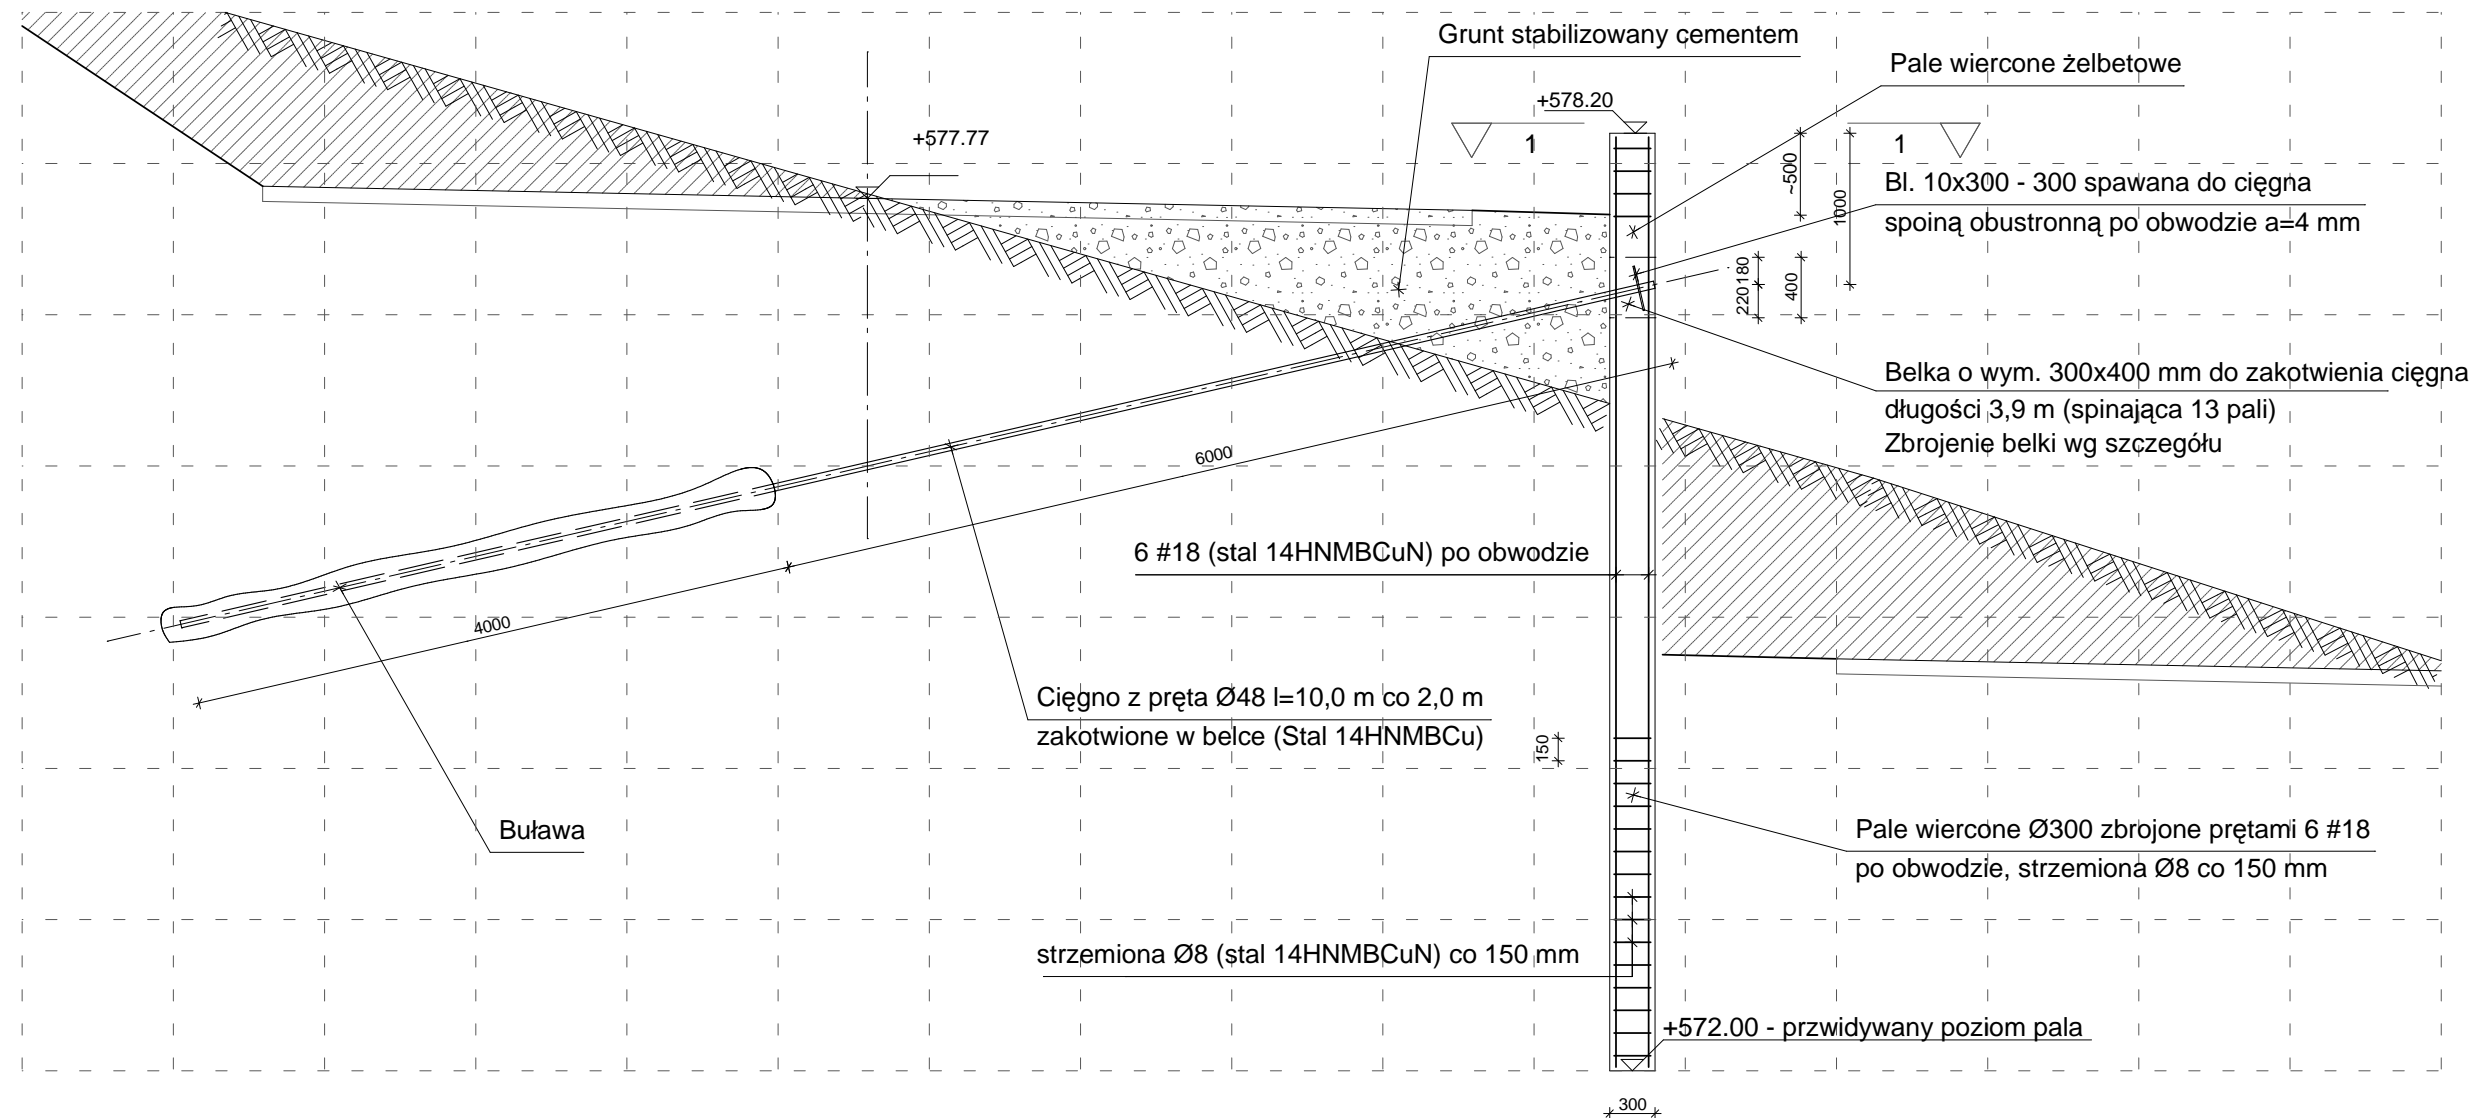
Grunt stabilizowany cementem

Pale wiercone żelbetowe

+578.20

+577.77

1

1

~500

1000

Bl. 10x300 - 300 spawana do cięgna spoiną obustronną po obwodzie a=4 mm

220

180

400

Belka o wym. 300x400 mm do zakotwienia cięgna długości 3,9 m (spinająca 13 pali)
Zbrojenie belki wg szczegółu

6000

6 #18 (stal 14HNMBCuN) po obwodzie

4000

Cięgno z pręta Ø48 l=10,0 m co 2,0 m zakotwione w belce (Stal 14HNMBCu)

150

Buława

Pale wiercone Ø300 zbrojone prętami 6 #18 po obwodzie, strzemiona Ø8 co 150 mm

strzemiona Ø8 (stal 14HNMBCuN) co 150 mm

+572.00 - przwidywany poziom pala

300